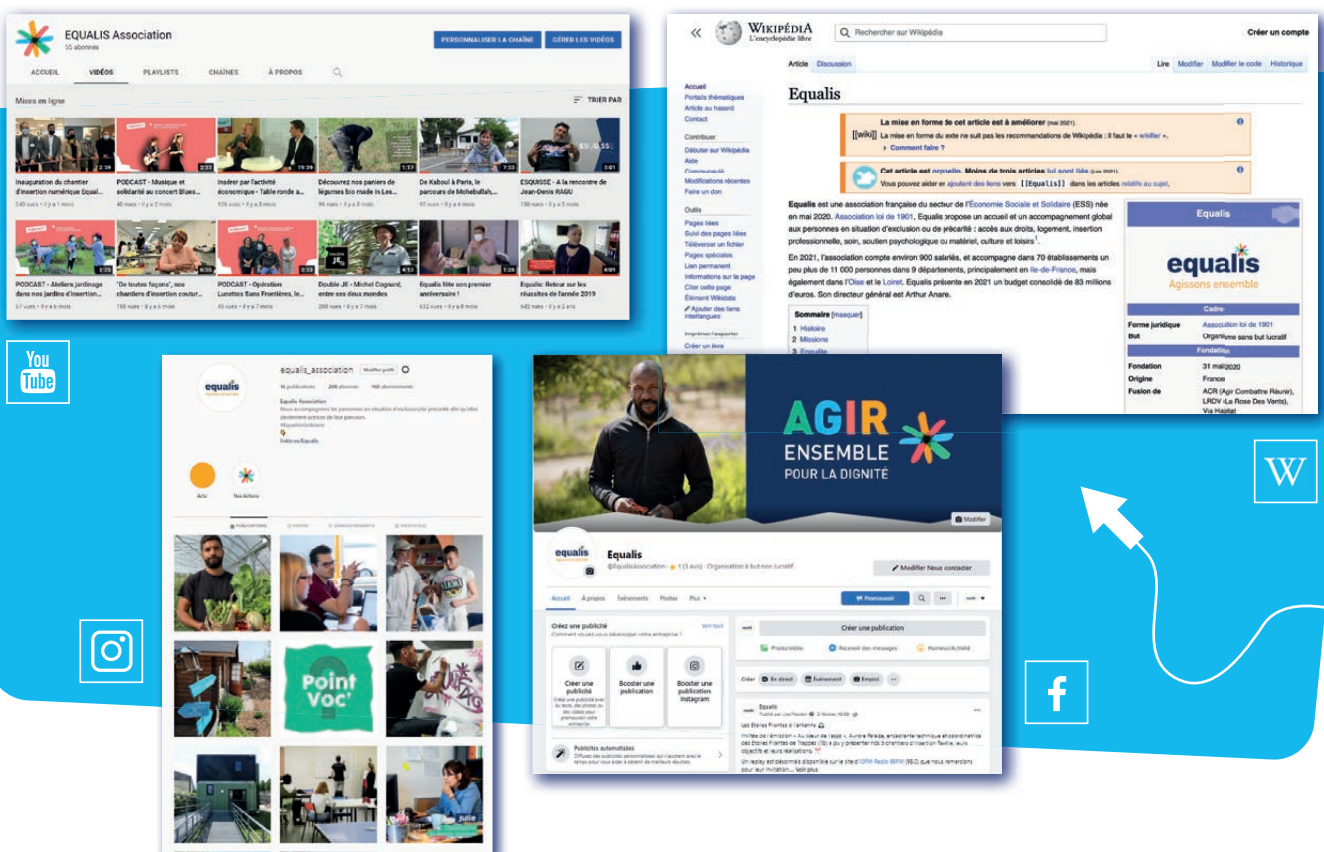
EQUALIS Association
55 abonnés
PERSONNALISER LA CHAÎNE
GÉRER LES VIDÉOS
ACCUEIL VIDÉOS PLAYLISTS CHAÎNES À PROPOS
Mises en ligne
TRIER PAR

Inauguration du chantier d'insertion numérique Equal...
240 vues • il y a 1 mois
PODCAST - Musique et solidarité au concert Blues...
40 vues • il y a 2 mois
Insérer par l'activité économique - Table ronde a...
109 vues • il y a 3 mois
Découvrez nos paniers de légumes bio made in Les...
96 vues • il y a 3 mois
De Kaboul à Paris, le parcours de Mohebullah...
92 vues • il y a 4 mois
ESQUISSE - A la rencontre de Jean-Denis RAGU
136 vues • il y a 5 mois

PODCAST - Ateliers jardinage dans nos jardins d'insertion...
57 vues • il y a 6 mois
"De toutes façons", nos chantiers d'insertion coutur...
188 vues • il y a 6 mois
PODCAST - Opération Lunettes Sans Frontières, le...
85 vues • il y a 7 mois
Double JE - Michel Cognard, entre ses deux mondes
289 vues • il y a 7 mois
Equalis fête son premier anniversaire !
612 vues • il y a 8 mois
Equalis: Retour sur les réussites de l'année 2019
542 vues • il y a 2 ans

You Tube

Wikipédia
L'encyclopédie libre
Rechercher sur Wikipédia
Créer un compte
Article Discussion
Lire Modifier Modifier le code Historique
Accueil
Portails thématiques
Article au hasard
Contact
Contribuer
Débuter sur Wikipédia
Aide
Communauté
Modifications récentes
Faire un don
Outils
Pages liées
Suivi des pages liées
Téléverser un fichier
Pages spéciales
Lien permanent
Informations sur la page
Citer cette page
Élément Wikidata
Ajouter des liens interlangues
Imprimer / exporter
Créer un livre

Equalis
La mise en forme de cet article est à améliorer (mai 2021).
[[wiki]] La mise en forme du texte ne suit pas les recommandations de Wikipédia : il faut le « wikifier ».
Comment faire ?
Cet article est orphelin. Moins de trois articles lui sont liés (juin 2021).
Vous pouvez aider en ajoutant des liens vers [[Equalis]] dans les articles relatifs au sujet.

Equalis est une association française du secteur de l'Économie Sociale et Solidaire (ESS) née en mai 2020. Association loi de 1901, Equalis propose un accueil et un accompagnement global aux personnes en situation d'exclusion ou de précarité : accès aux droits, logement, insertion professionnelle, soin, soutien psychologique ou matériel, culture et loisirs$^1$.

En 2021, l'association compte environ 900 salariés, et accompagne dans 70 établissements un peu plus de 11 000 personnes dans 9 départements, principalement en Île-de-France, mais également dans l'Oise et le Loiret. Equalis présente en 2021 un budget consolidé de 83 millions d'euros. Son directeur général est Arthur Anane.

Sommaire [masquer]
1 Histoire
2 Missions
3 Equalis

Equalis
equalis
Agissons ensemble
Cadre
Forme juridique Association loi de 1901
But Organisme sans but lucratif
Fondation
Fondation 31 mai 2020
Origine France
Fusion de ACR (Agir Combattre Réunir), LRDV (La Rose Des Vents), Via Habitat

W

equalis_association Modifier profil
16 publications 206 abonnés 160 abonnements
Equalis Association
Nous accompagnons les personnes en situation d'exclusion ou précarité afin qu'elles deviennent actrices de leur parcours.
#Equalis
Actu Nos Actions
PUBLICATIONS VIDÉOS ENREGISTREMENTS IDENTIFIÉ(E)
Point Voc'
Julie

AGIR ENSEMBLE POUR LA DIGNITÉ
Modifier
equalis
Equalis
@Equalisassociation · 1 (1 avis) · Organisation à but non lucratif
Modifier Nous contacter
Accueil À propos Événements Photos Plus
Promouvoir
Créez une publicité
Comment voulez-vous développer votre entreprise ?
Voir tout
Créer une publicité
Booster une publication
Booster une publication Instagram
Publicités automatisées
Créer une publication
Photo/vidéo Recevoir des messages Humeur/Activité
Créer En direct Événement Emploi
Equalis
Les Étoiles Filantes à l'antenne
Un replay est désormais disponible sur le site d'OFM Radio IBFM (95.0) que nous remercions pour leur invitation... Voir plus

f